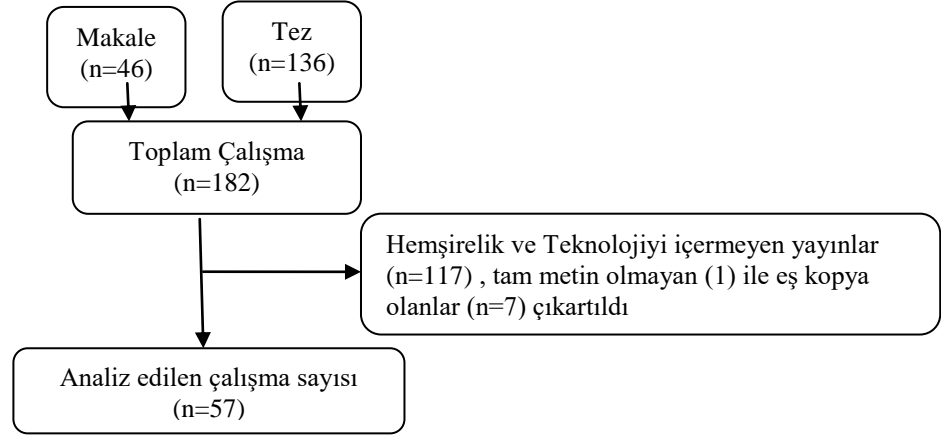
Makale
(n=46)

Tez
(n=136)

Toplam Çalışma
(n=182)

Hemşirelik ve Teknolojiyi içermeyen yayınlar (n=117) , tam metin olmayan (1) ile eş kopya olanlar (n=7) çıkartıldı

Analiz edilen çalışma sayısı
(n=57)